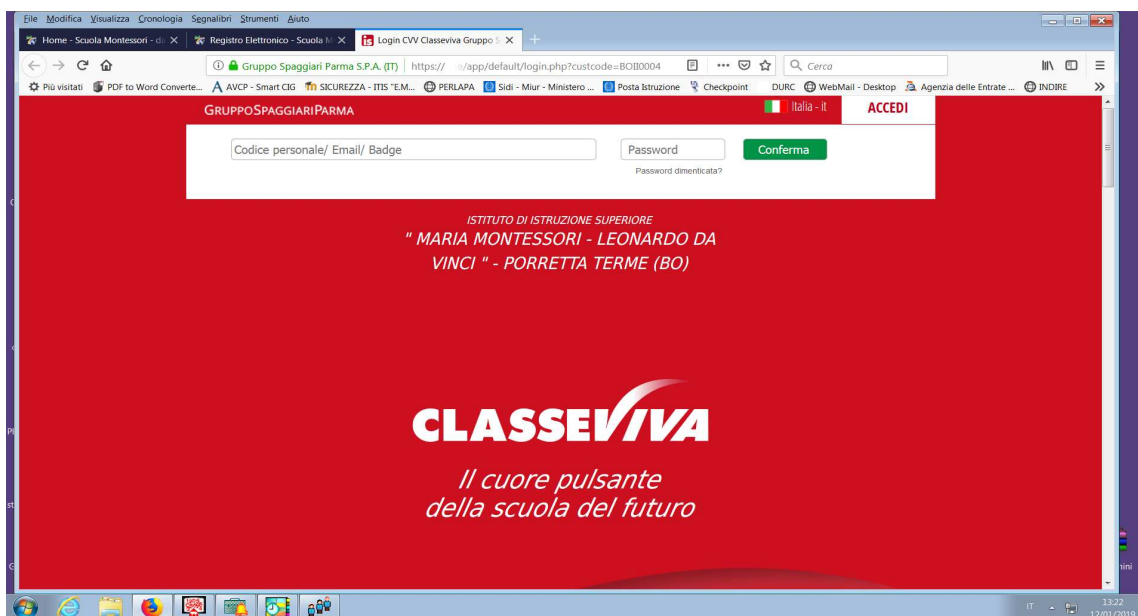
File Modifica Visualizza Cronologia Segnalibri Strumenti Aiuto

Home - Scuola Montessori - d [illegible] ×
Registro Elettronico - Scuola M ×
Login CVV Classeviva Gruppo S ×

Gruppo Spaggiari Parma S.P.A. (IT) | https:// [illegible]/app/default/login.php?custcode=BOII0004
Cerca

Più visitati | PDF to Word Converte... | AVCP - Smart CIG | SICUREZZA - ITIS "E.M... | PERLAPA | Sidi - Miur - Ministero ... | Posta Istruzione | Checkpoint | DURC | WebMail - Desktop | Agenzia delle Entrate ... | INDIRE

GRUPPOSPAGGIARIPARMA

Italia - it
ACCEDI

Codice personale/ Email/ Badge
Password
Conferma
Password dimenticata?

ISTITUTO DI ISTRUZIONE SUPERIORE
" MARIA MONTESSORI - LEONARDO DA VINCI " - PORRETTA TERME (BO)

CLASSEVIVA

Il cuore pulsante
della scuola del futuro

IT
13:22
12/01/2019